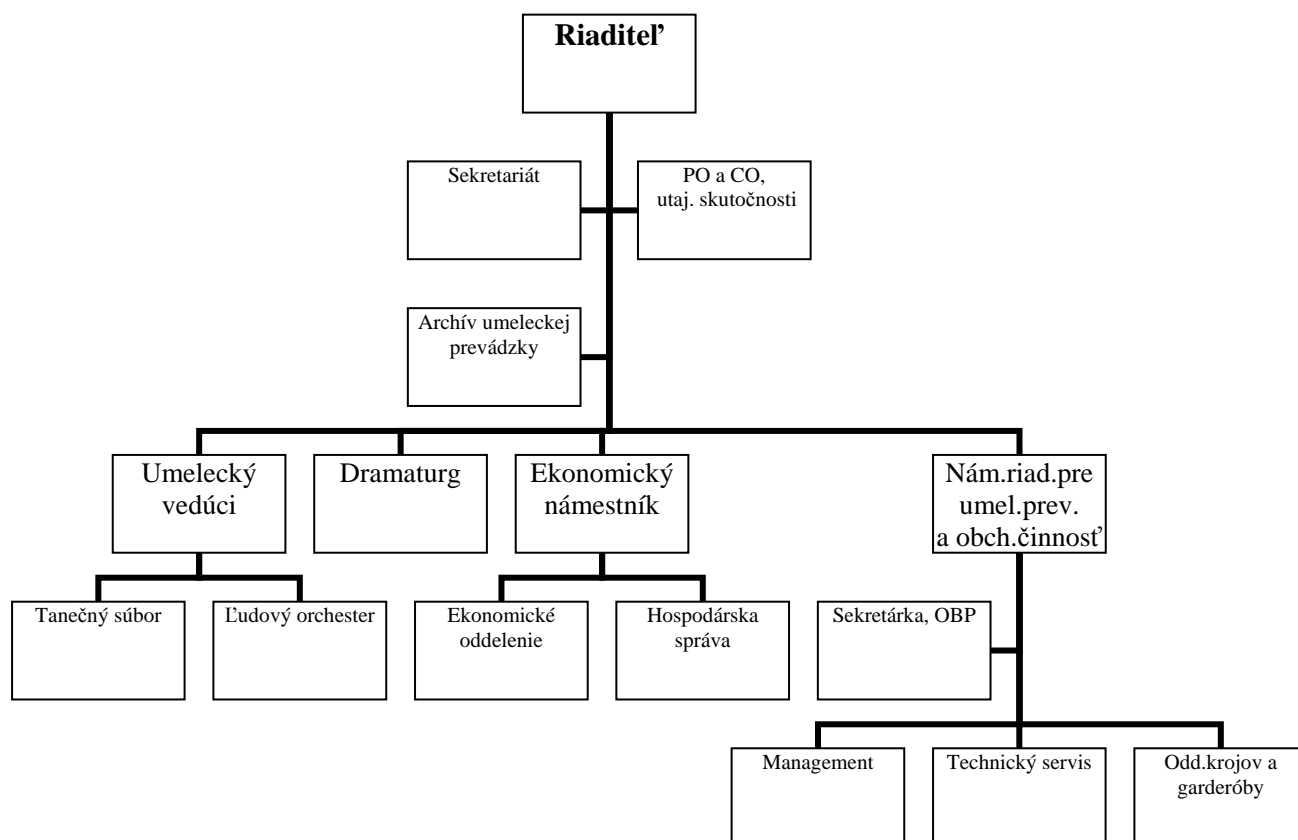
Riaditeľ

Sekretariát

PO a CO, utaj. skutočnosti

Archív umeleckej prevádzky

Umelecký vedúci

Dramaturg

Ekonomický námestník

Nám.riad.pre umel.prev. a obch.činnosť

Tanečný súbor

Ľudový orchester

Ekonomické oddelenie

Hospodárska správa

Sekretárka, OBP

Management

Technický servis

Odd.krojov a garderóby